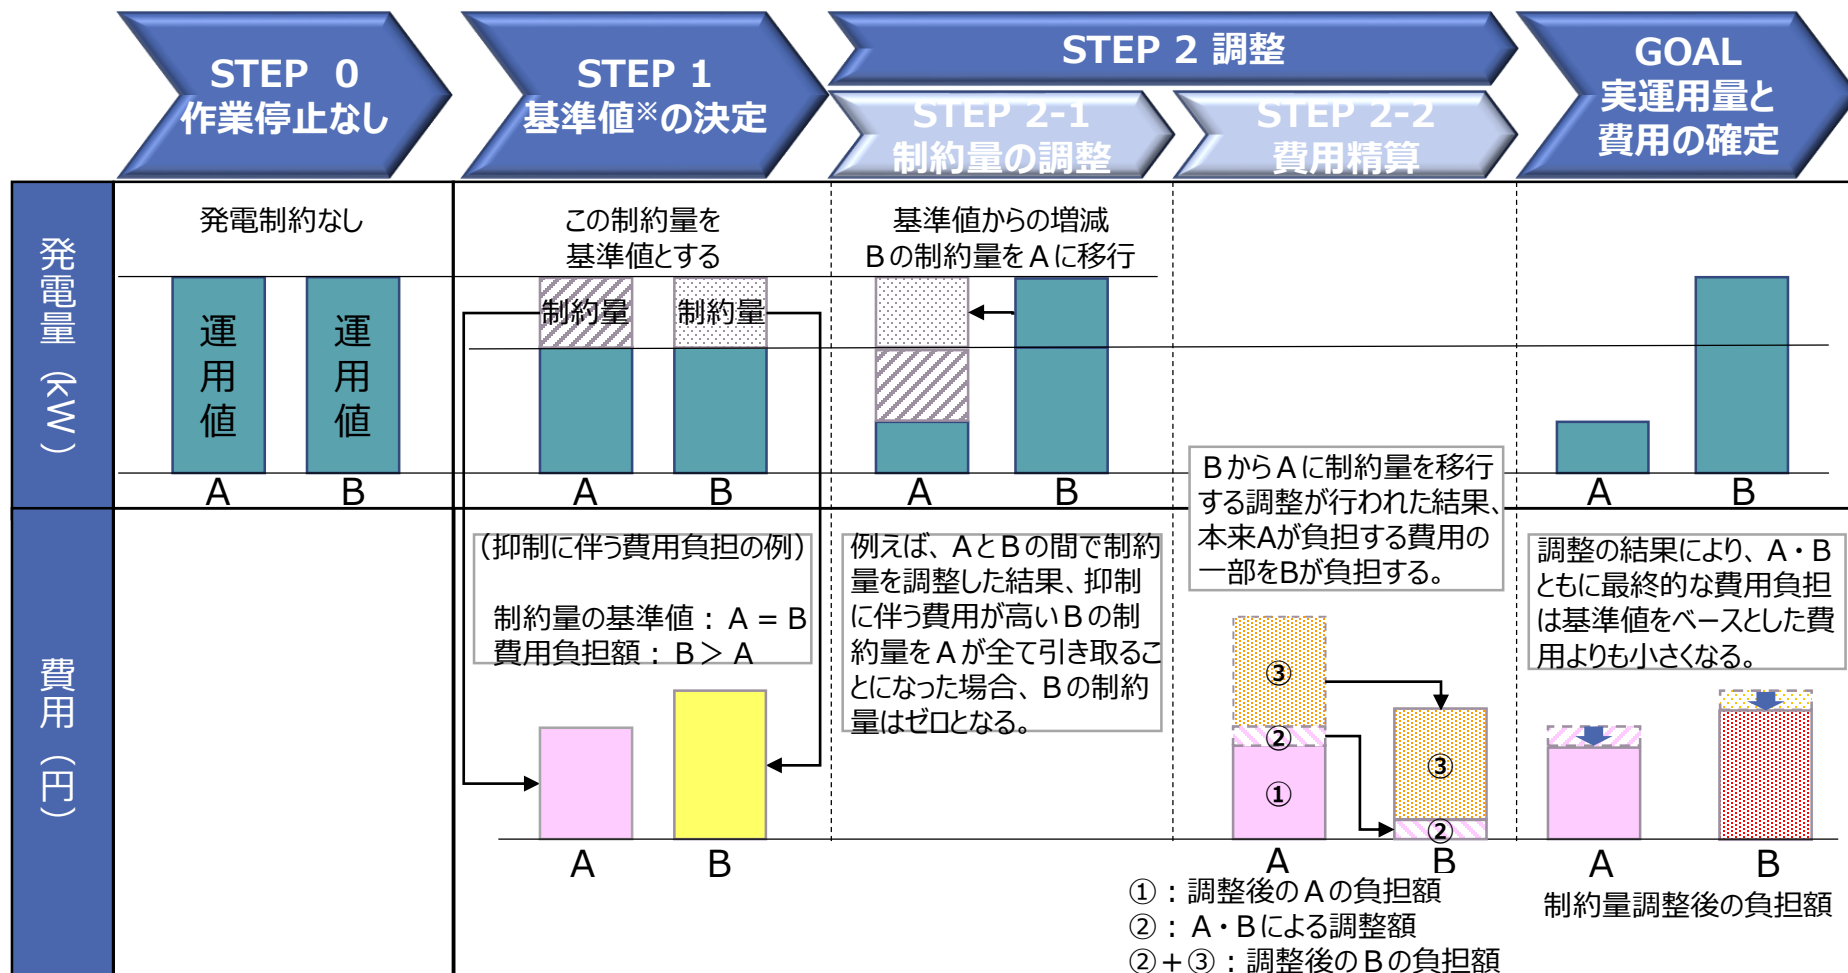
STEP 0
作業停止なし

STEP 1
基準値※の決定

STEP 2 調整

STEP 2-1
制約量の調整

STEP 2-2
費用精算

GOAL
実運用量と
費用の確定

発電量（kW）

発電制約なし

運用値

運用値

A B

この制約量を
基準値とする

制約量 制約量

A B

基準値からの増減
Bの制約量をAに移行

A B

BからAに制約量を移行する調整が行われた結果、本来Aが負担する費用の一部をBが負担する。

A B

費用（円）

（抑制に伴う費用負担の例）

制約量の基準値：A = B
費用負担額：B > A

A B

例えば、AとBの間で制約量を調整した結果、抑制に伴う費用が高いBの制約量をAが全て引き取ることになった場合、Bの制約量はゼロとなる。

③
②
①
③
②

A B

①：調整後のAの負担額
②：A・Bによる調整額
②+③：調整後のBの負担額

調整の結果により、A・Bともに最終的な費用負担は基準値をベースとした費用よりも小さくなる。

A B

制約量調整後の負担額